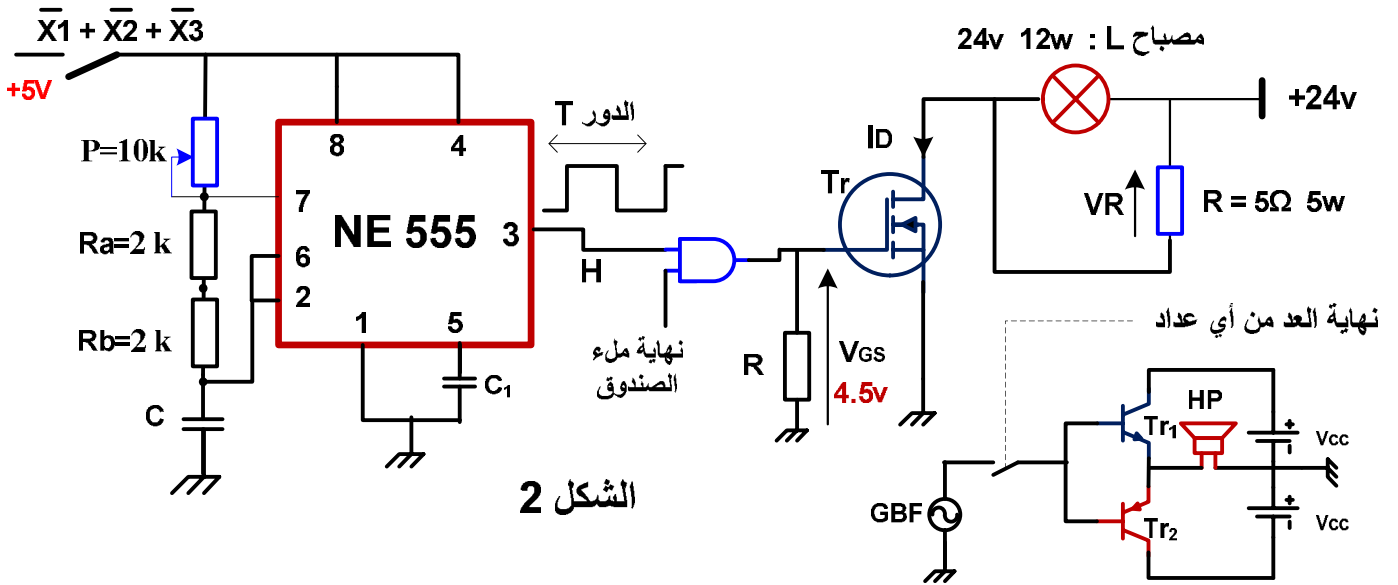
$\overline{X1} + \overline{X2} + \overline{X3}$

+5V

P=10k

Ra=2 k

Rb=2 k

C

8
4
7
6
2
1
5
3

NE 555

$C_1$

الدور T

H

نهاية ملء الصندوق

R

$V_{GS}$

4.5v

$I_D$

Tr

24v 12w : L مصباح

+24v

VR

R = 5Ω 5w

نهاية العد من أي عداد

HP

$Tr_1$

$Tr_2$

Vcc

Vcc

GBF

الشكل 2